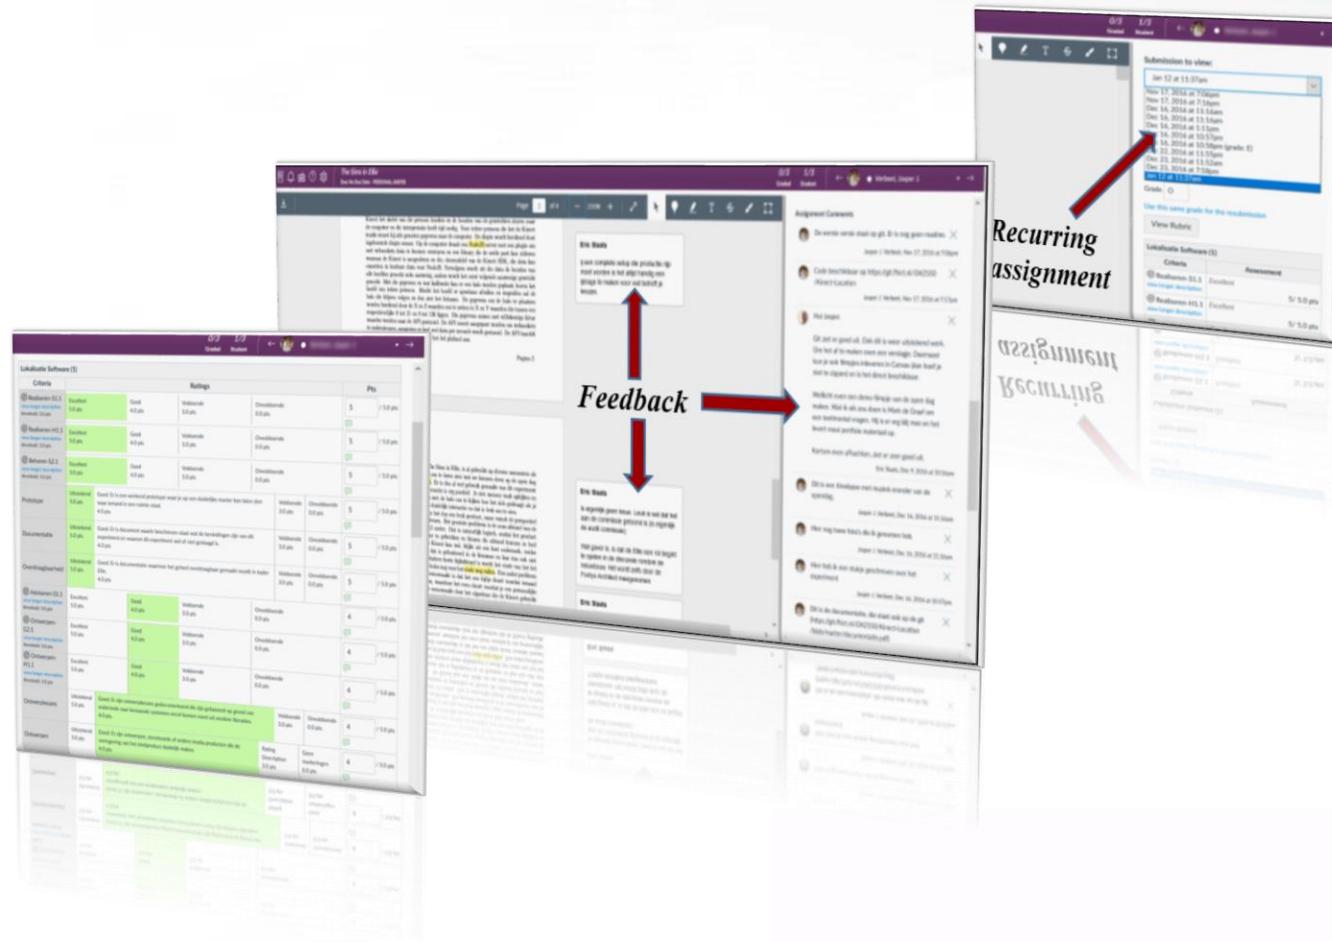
0/3 Graded
1/3 Student

Submission to view:
Jan 12 at 11:37am
Nov 17, 2016 at 7:06pm
Nov 17, 2016 at 7:16pm
Dec 16, 2016 at 13:16am
Dec 16, 2016 at 13:16am
Dec 16, 2016 at 1:11pm
Dec 16, 2016 at 10:57pm
Dec 16, 2016 at 10:58pm (grade: E)
Dec 22, 2016 at 11:55pm
Dec 23, 2016 at 11:52am
Dec 23, 2016 at 7:58pm
Jan 12 at 11:37am

Grade: 0
Use this same grade for the resubmission
View Rubric

Lokalisatie Software (5)
Criteria
Assessment
Realiseren S1.1
Excellent
5/ 5.0 pts
Realiseren H1.1
Excellent
5/ 5.0 pts

Recurring assignment

The Sims & Elke
Verbeet, Jasper J.

Page 1 of 4

Assignment Comments

Eric Baats

Feedback

Eric Baats

Eric Baats

Pagina 2

0/3 Graded
1/3 Student

Lokalisatie Software (5)
Criteria
Ratings
Pts
Realiseren S1.1
Excellent 5.0 pts
Good 4.0 pts
Voldoende 3.0 pts
Onvoldoende 0.0 pts
5 / 5.0 pts
Realiseren H1.1
Excellent 5.0 pts
Good 4.0 pts
Voldoende 3.0 pts
Onvoldoende 0.0 pts
5 / 5.0 pts
Beheren S2.1
Excellent 5.0 pts
Good 4.0 pts
Voldoende 3.0 pts
Onvoldoende 0.0 pts
5 / 5.0 pts
Prototype
Uitstekend 5.0 pts
Goed 4.0 pts
Voldoende 3.0 pts
Onvoldoende 0.0 pts
5 / 5.0 pts
Documentatie
Uitstekend 5.0 pts
Goed 4.0 pts
Voldoende 3.0 pts
Onvoldoende 0.0 pts
5 / 5.0 pts
Overdrachtsgesprek
Uitstekend 5.0 pts
Goed 4.0 pts
Voldoende 3.0 pts
Onvoldoende 0.0 pts
5 / 5.0 pts
Adviseren S3.1
Excellent
Good 4.0 pts
Voldoende 3.0 pts
Onvoldoende 0.0 pts
4 / 5.0 pts
Ontwerpen S2.1
Excellent
Good 4.0 pts
Voldoende 3.0 pts
Onvoldoende 0.0 pts
4 / 5.0 pts
Ontwerpen H1.1
Excellent
Good 4.0 pts
Voldoende 3.0 pts
Onvoldoende 0.0 pts
4 / 5.0 pts
Onderzoeken
Uitstekend 5.0 pts
Voldoende 3.0 pts
Onvoldoende 0.0 pts
4 / 5.0 pts
Ontwerpen
Uitstekend 5.0 pts
Rating Description 3.0 pts
Geen Inzendingen 0.0 pts
4 / 5.0 pts